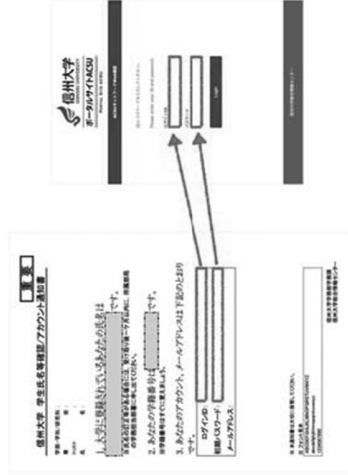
信州大学
ポータルサイトACSU
Login

信州大学 学生氏名等確認/アカウント通知書
重要
1. 上記に登録されているあなたの氏名は
です。
2. あなたの学籍番号は
です。
3. あなたのアカウント、メールアドレスは下記のとおりです。
ログインID
初期パスワード
メールアドレス
信州大学総合情報センター